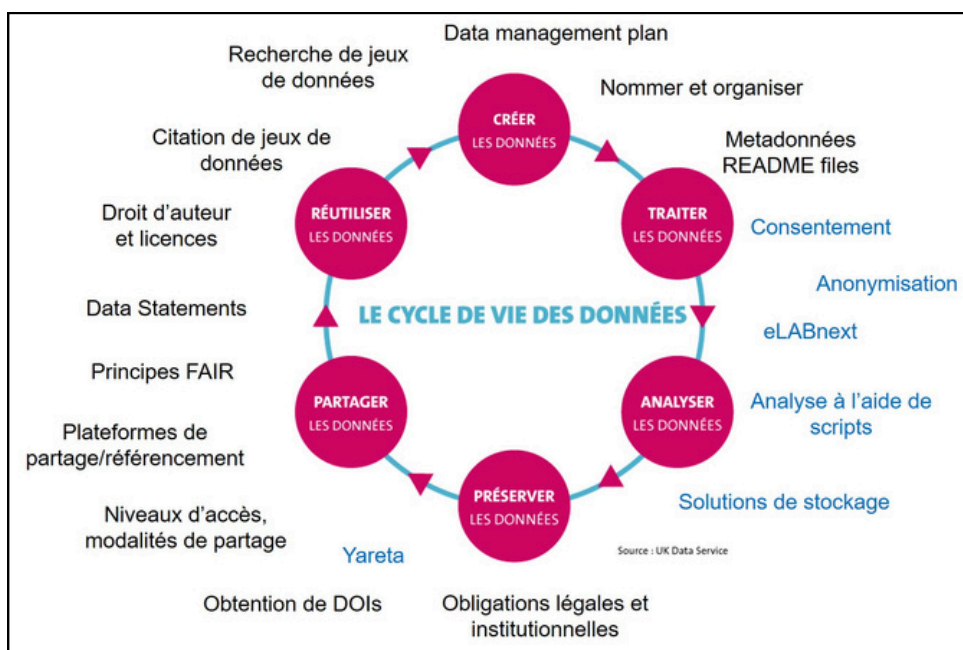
Data management plan

Recherche de jeux de données

Nommer et organiser

CRÉER LES DONNÉES

Citation de jeux de données

Metadonnées README files

RÉUTILISER LES DONNÉES

TRAITER LES DONNÉES

Consentement

Droit d'auteur et licences

Anonymisation

Data Statements

LE CYCLE DE VIE DES DONNÉES

eLABnext

Principes FAIR

PARTAGER LES DONNÉES

ANALYSER LES DONNÉES

Analyse à l'aide de scripts

Plateformes de partage/référencement

PRÉSERVER LES DONNÉES

Solutions de stockage

Niveaux d'accès, modalités de partage

Yareta

Source : UK Data Service

Obtention de DOIs

Obligations légales et institutionnelles